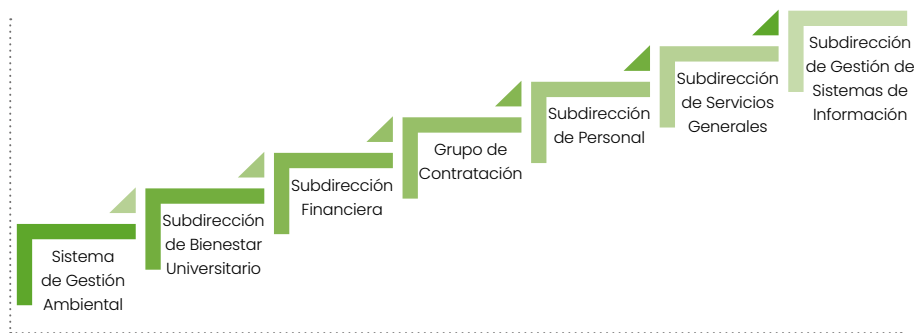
Sistema de Gestión Ambiental

Subdirección de Bienestar Universitario

Subdirección Financiera

Grupo de Contratación

Subdirección de Personal

Subdirección de Servicios Generales

Subdirección de Gestión de Sistemas de Información